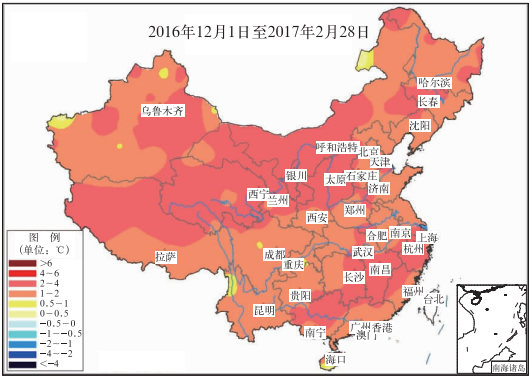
2016年12月1日至2017年2月28日

乌鲁木齐
哈尔滨
长春
沈阳
呼和浩特
北京
天津
银川
太原
石家庄
济南
西宁
兰州
郑州
西安
南京
合肥
上海
拉萨
成都
武汉
杭州
重庆
长沙
南昌
贵阳
福州
昆明
台北
南宁
广州
香港
澳门
海口
南海诸岛

图 例
(单位：℃)
>6
4~6
2~4
1~2
0.5~1
0~0.5
−0.5~0
−1~−0.5
−2~−1
−4~−2
<−4